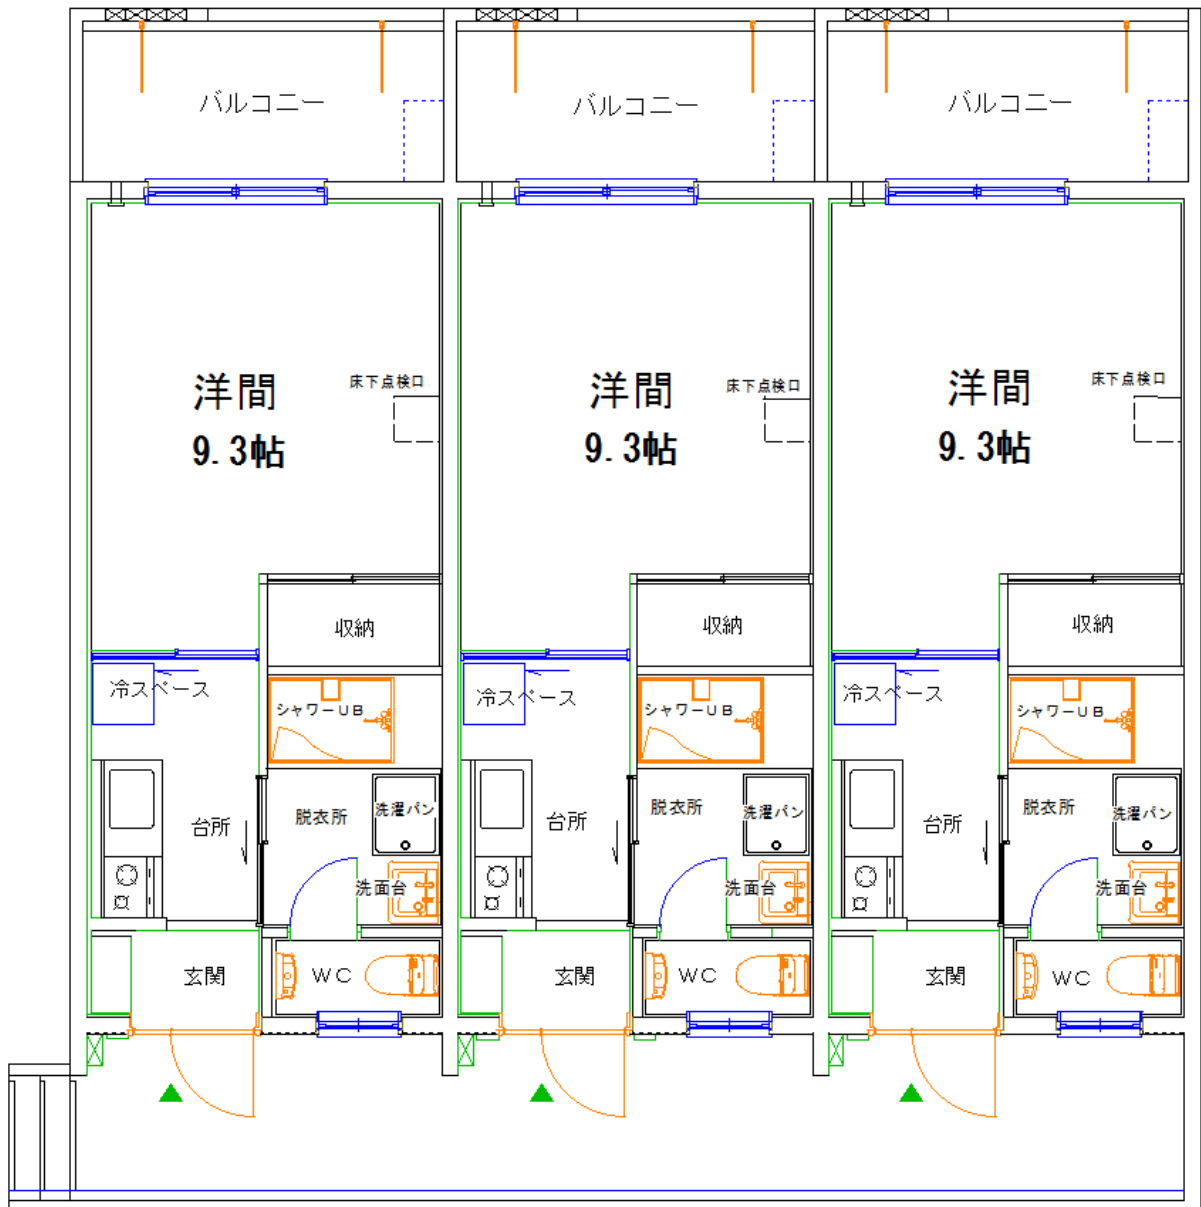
バルコニー

洋間
9.3帖

床下点検口

収納

冷スペース

シャワーUB

台所

脱衣所

洗濯パン

洗面台

玄関

WC

バルコニー

洋間
9.3帖

床下点検口

収納

冷スペース

シャワーUB

台所

脱衣所

洗濯パン

洗面台

玄関

WC

バルコニー

洋間
9.3帖

床下点検口

収納

冷スペース

シャワーUB

台所

脱衣所

洗濯パン

洗面台

玄関

WC